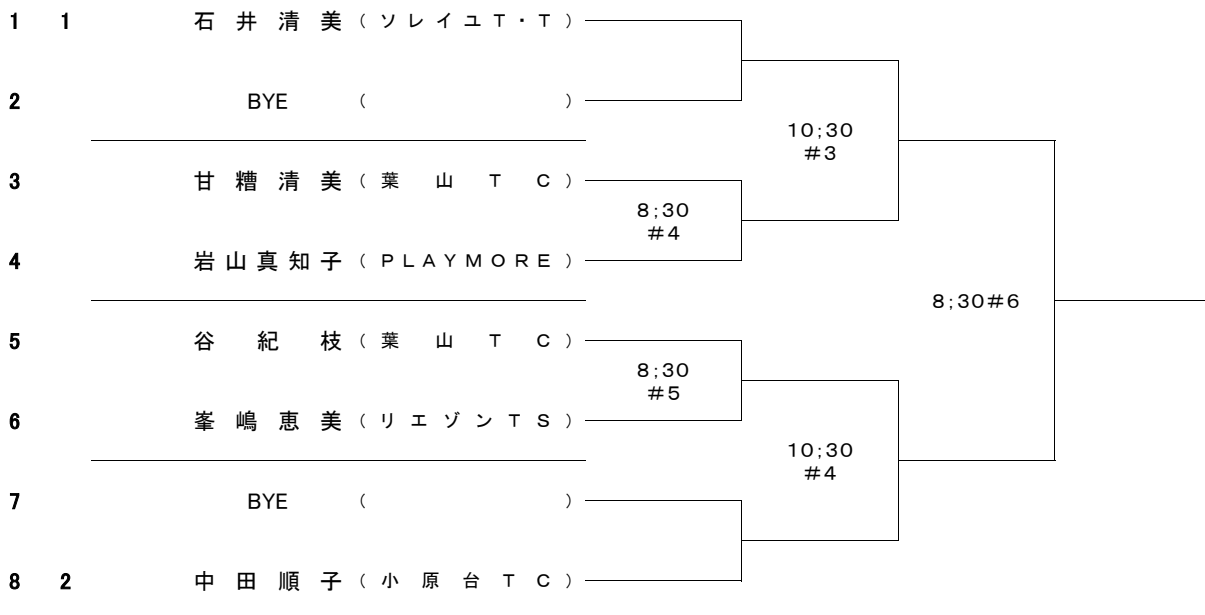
1 1 石井清美（ソレイユT・T）

2 BYE （ ）

10;30
#3

3 甘糟清美（葉山TC）

8;30
#4

4 岩山真知子（PLAYMORE）

8;30#6

5 谷 紀 枝（葉山TC）

8;30
#5

6 峯嶋恵美（リエゾンTS）

10;30
#4

7 BYE （ ）

8 2 中田順子（小原台TC）